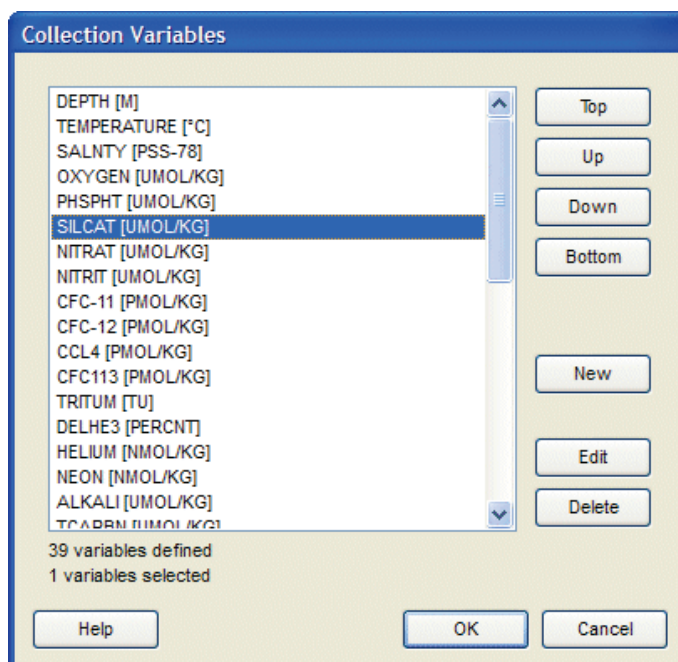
Collection Variables

DEPTH [M]
TEMPERATURE [°C]
SALNTY [PSS-78]
OXYGEN [UMOL/KG]
PHSPHT [UMOL/KG]
SILCAT [UMOL/KG]
NITRAT [UMOL/KG]
NITRIT [UMOL/KG]
CFC-11 [PMOL/KG]
CFC-12 [PMOL/KG]
CCL4 [PMOL/KG]
CFC113 [PMOL/KG]
TRITUM [TU]
DELHE3 [PERCNT]
HELIUM [NMOL/KG]
NEON [NMOL/KG]
ALKALI [UMOL/KG]
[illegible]

Top
Up
Down
Bottom
New
Edit
Delete

39 variables defined
1 variables selected

Help
OK
Cancel